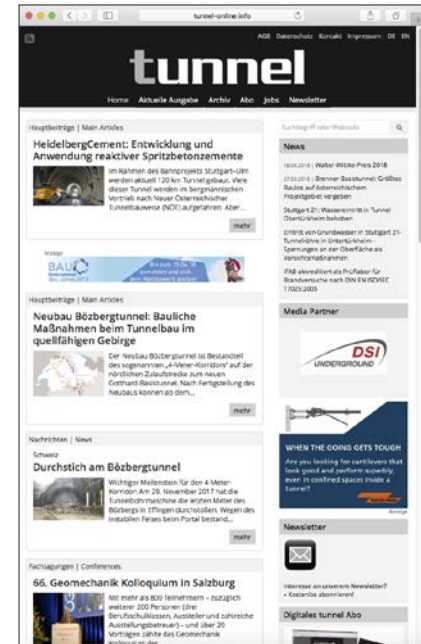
tunnel-online.info

AGB Datenschutz Kontakt Impressum DE EN

tunnel

Home Aktuelle Ausgabe Archiv Abo Jobs Newsletter

Hauptbeiträge | Main Articles

HeidelbergCement: Entwicklung und Anwendung reaktiver Spritzbetonzemente

Im Rahmen des Bahnprojekts Stuttgart–Ulm werden aktuell 120 km Tunnel gebaut. Viele dieser Tunnel werden im bergmännischen Vortrieb nach Neuer Österreichischer Tunnelbauweise (NÖT) aufgefahren. Aber...

mehr

Anzeige

BAU

Hauptbeiträge | Main Articles

Neubau Bözbergtunnel: Bauliche Maßnahmen beim Tunnelbau im quellfähigen Gebirge

Der Neubau Bözbergtunnel ist Bestandteil des sogenannten „4-Meter-Korridors" auf der nördlichen Zulaufstrecke zum neuen Gotthard-Basistunnel. Nach Fertigstellung des Neubaus können ab dem...

mehr

Nachrichten | News

Schweiz

Durchstich am Bözbergtunnel

Wichtiger Meilenstein für den 4-Meter-Korridor: Am 29. November 2017 hat die Tunnelbohrmaschine die letzten Meter des Bözbergs in Effingen durchstoßen. Wegen des instabilen Felses beim Portal bestand...

mehr

Fachtagungen | Conferences

66. Geomechanik Kolloquium in Salzburg

Mit mehr als 800 Teilnehmern – zuzüglich weiterer 200 Personen (die Berufsschulklassen, Aussteller und zahlreiche Ausstellungsbetreuer) – und über 20 Vorträgen zählte das Geomechanik

Suchbegriff oder Webcode

News

18.04.2018 | Walter-Wittke-Preis 2018

27.03.2018 | Brenner Basistunnel: Größtes Baulos auf österreichischem Projektgebiet vergeben

Stuttgart 21: Wassereintritt in Tunnel Obertürkheim behoben

Eintritt von Grundwasser in Stuttgart 21-Tunnelröhre in Untertürkheim – Spannungen an der Oberfläche als Verschlussmaßnahmen

ITAB akkreditiert als Prüflabor für Brandversuche nach DIN EN ISO/IEC 17025:2005

Media Partner

DSI UNDERGROUND

WHEN THE GOING GETS TOUGH

Are you looking for cantilevers that look good and perform superbly even in confined spaces inside a tunnel?

Anzeige

Newsletter

Interesse an unserem Newsletter? » Kostenlos abonnieren!

Digitales tunnel Abo